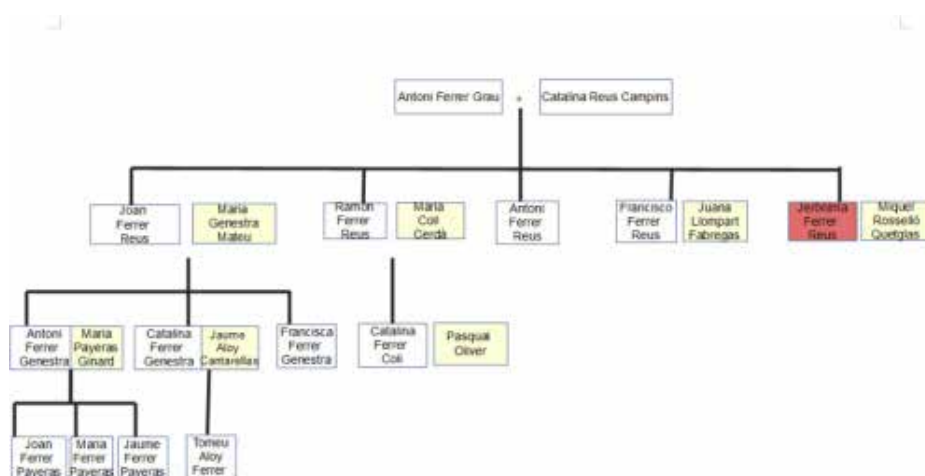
Antoni Ferrer Grau

Catalina Reus Campins

Joan Ferrer Reus

Maria Genestra Mateu

Ramon Ferrer Reus

Maria Coll Cerdà

Antoni Ferrer Reus

Francisco Ferrer Reus

Juana Llompart Fabregas

Jerònima Ferrer Reus

Miquel Rosselló Quetglas

Antoni Ferrer Genestra

Maria Payeras Ginard

Catalina Ferrer Genestra

Jaume Aloy Cantarellas

Francisca Ferrer Genestra

Catalina Ferrer Coll

Pasqual Oliver

Joan Ferrer Payeras

Maria Ferrer Payeras

Jaume Ferrer Payeras

Tomeu Aloy Ferrer